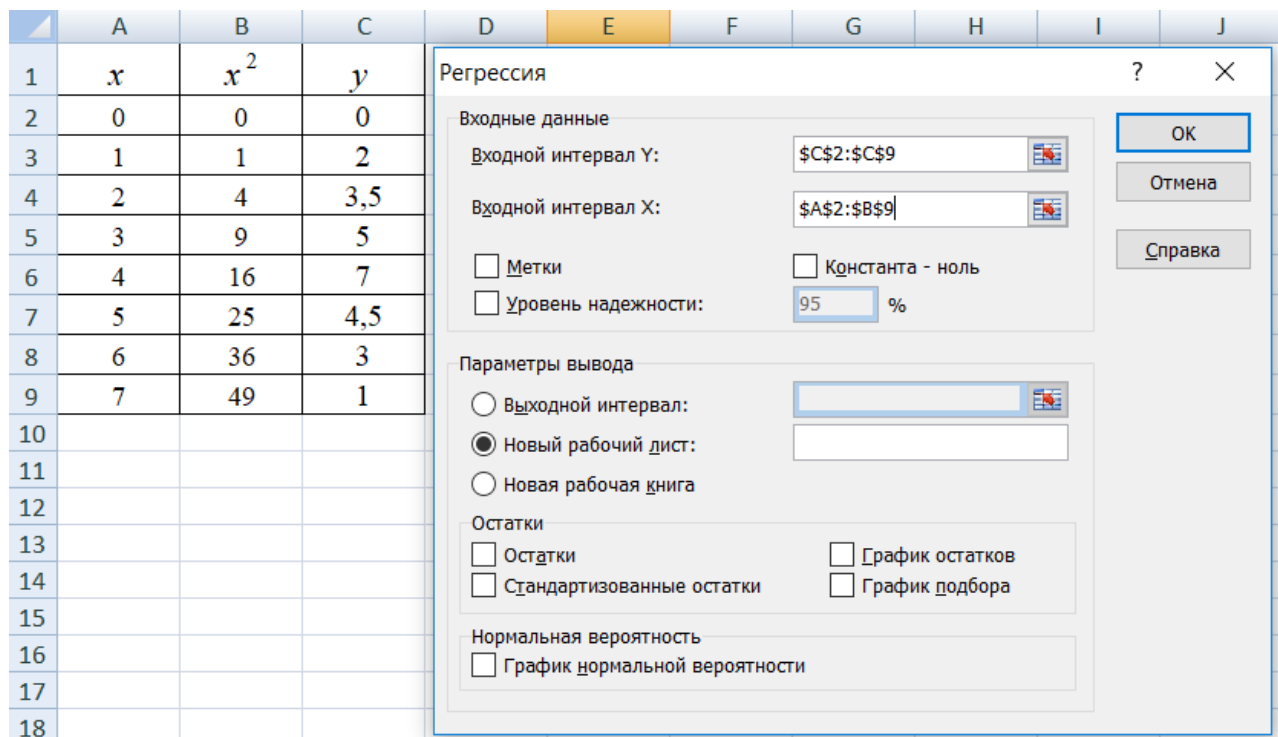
|  | A | B | C | D | E | F | G | H | I | J |
|---|---|---|---|---|---|---|---|---|---|---|
| 1 | $x$ | $x^2$ | $y$ | | | | | | | |
| 2 | 0 | 0 | 0 | | | | | | | |
| 3 | 1 | 1 | 2 | | | | | | | |
| 4 | 2 | 4 | 3,5 | | | | | | | |
| 5 | 3 | 9 | 5 | | | | | | | |
| 6 | 4 | 16 | 7 | | | | | | | |
| 7 | 5 | 25 | 4,5 | | | | | | | |
| 8 | 6 | 36 | 3 | | | | | | | |
| 9 | 7 | 49 | 1 | | | | | | | |
| 10 | | | | | | | | | | |
| 11 | | | | | | | | | | |
| 12 | | | | | | | | | | |
| 13 | | | | | | | | | | |
| 14 | | | | | | | | | | |
| 15 | | | | | | | | | | |
| 16 | | | | | | | | | | |
| 17 | | | | | | | | | | |
| 18 | | | | | | | | | | |

Регрессия ? ×

Входные данные
Входной интервал Y: $C$2:$C$9
Входной интервал X: $A$2:$B$9
Метки
Константа - ноль
Уровень надежности: 95 %

OK
Отмена
Справка

Параметры вывода
Выходной интервал:
Новый рабочий лист:
Новая рабочая книга

Остатки
Остатки
Стандартизованные остатки
График остатков
График подбора

Нормальная вероятность
График нормальной вероятности